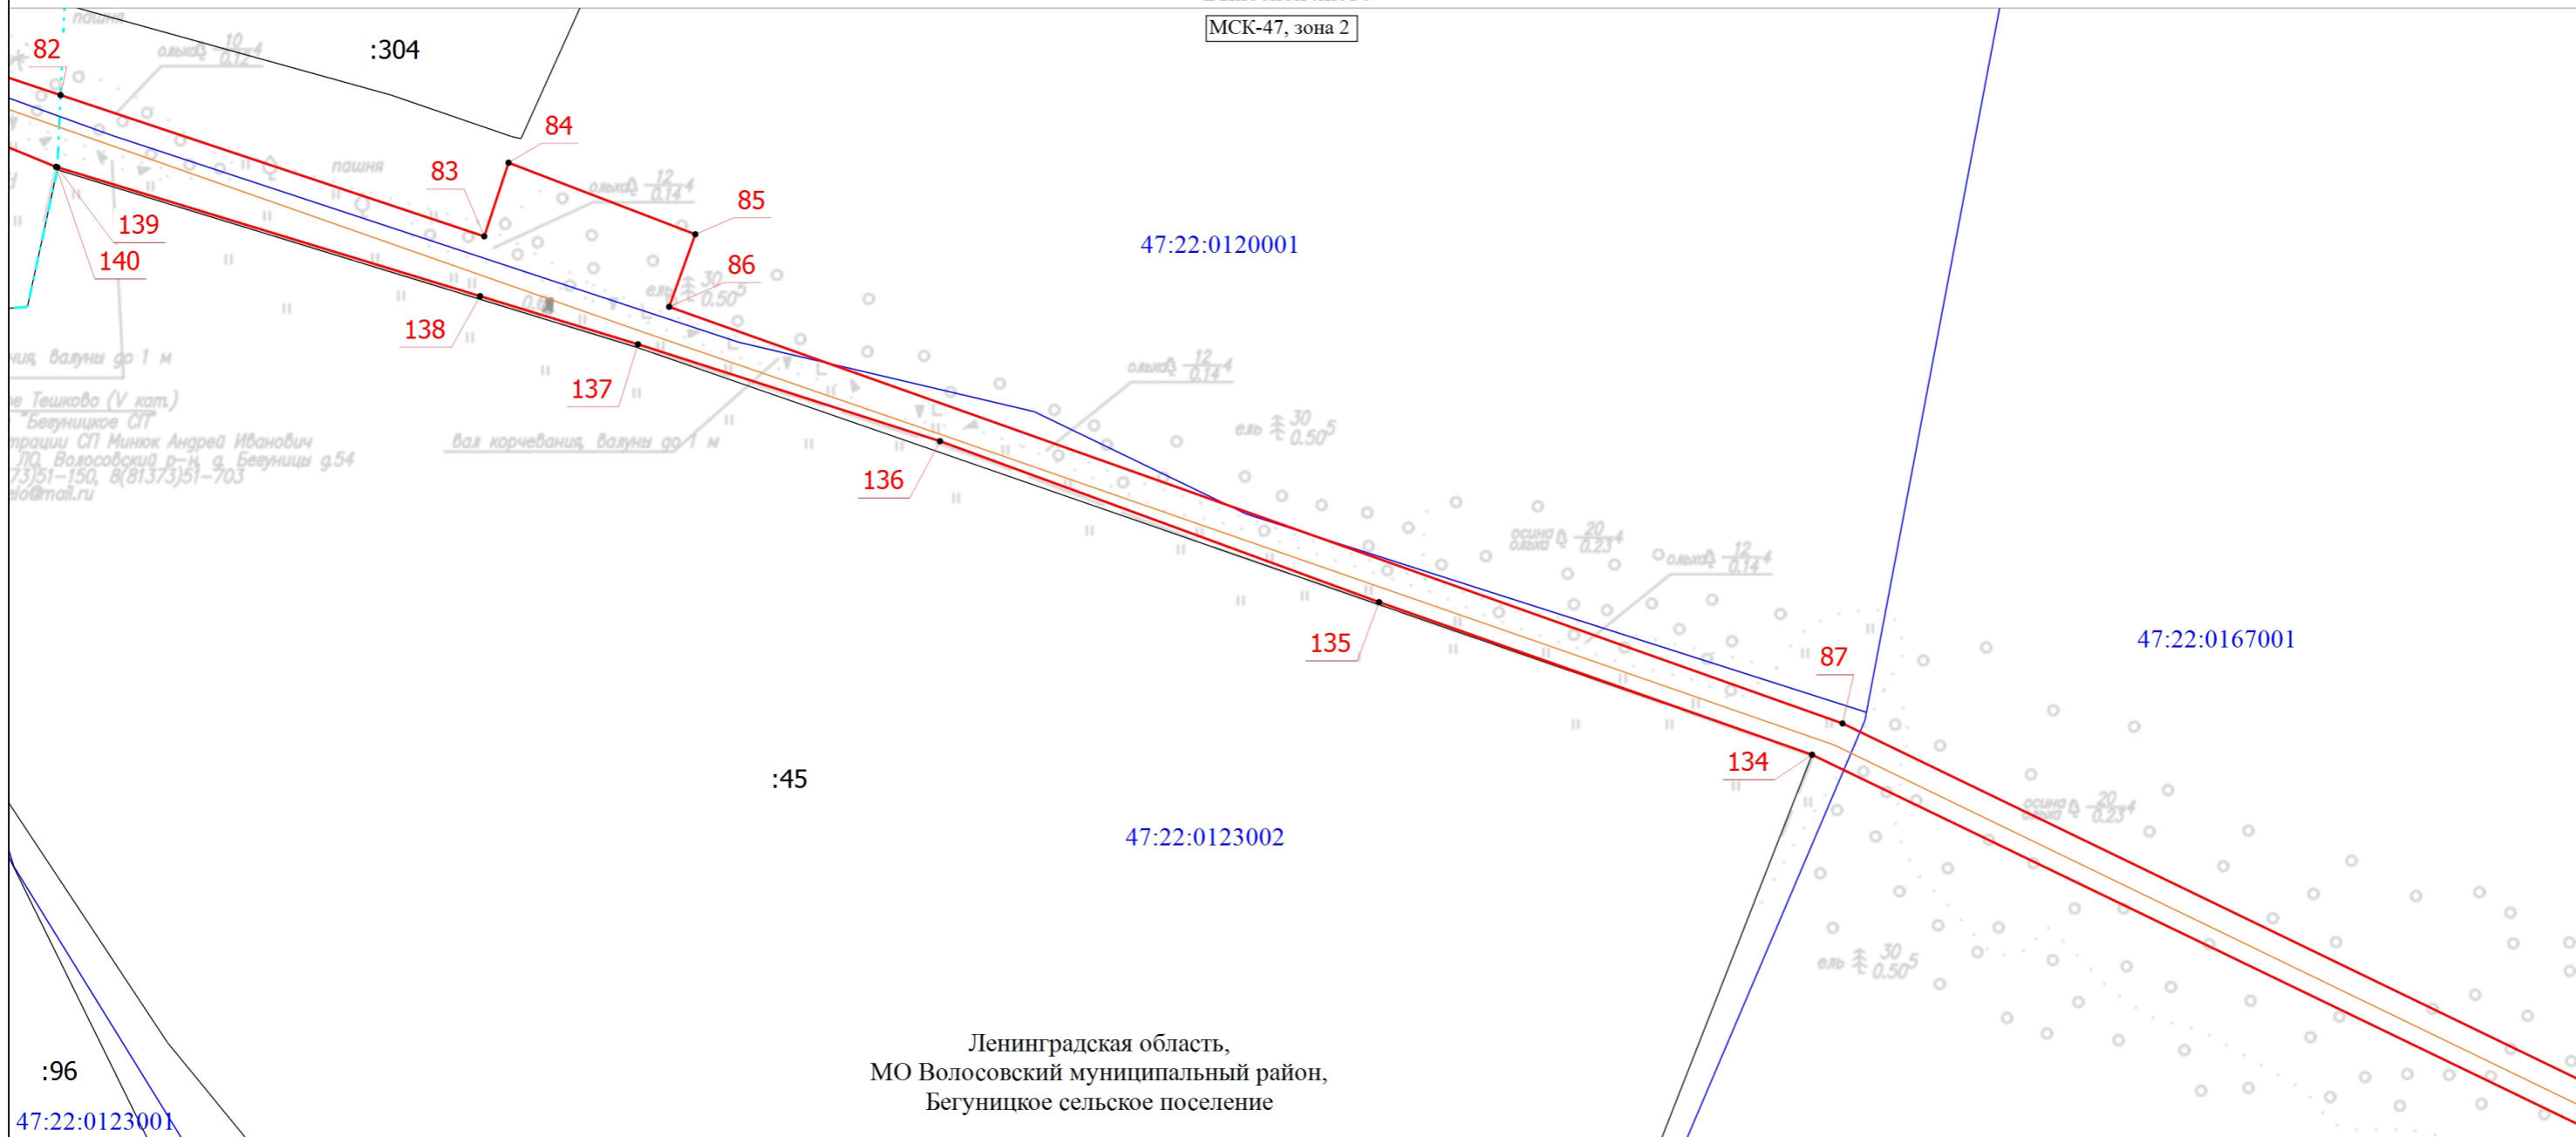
МСК-47, зона 2

82
:304
пашня
ольха $\frac{10}{0.12}$4
84
83
пашня
ольха $\frac{12}{0.14}$4
85
47:22:0120001
139
140
86
ель $\frac{30}{0.50}$5
138
137
136
135
87
134
47:22:0167001
ния, валуны до 1 м
е Тешково (V кат.)
"Бегуницкое СП"
страции СП Минюк Андрей Иванович
ЛО, Волосовский р-н, д. Бегуницы д.54
73)51-150, 8(81373)51-703
elo@mail.ru
вал корчевания, валуны до 1 м
ольха $\frac{12}{0.14}$4
ель $\frac{30}{0.50}$5
осина ольха $\frac{20}{0.23}$4
ольха $\frac{12}{0.14}$4
осина ольха $\frac{20}{0.23}$4
ель $\frac{30}{0.50}$5
:45
47:22:0123002
:96
47:22:0123001

Ленинградская область,
МО Волосовский муниципальный район,
Бегуницкое сельское поселение